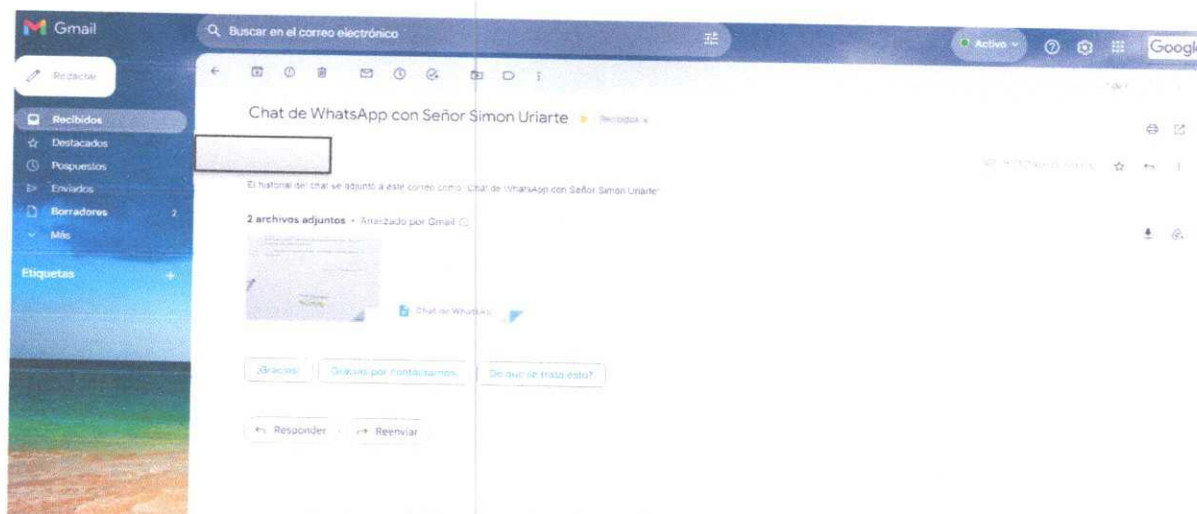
Gmail

Buscar en el correo electrónico

Activo

Googl

Redactar

Recibidos

Destacados

Pospuestos

Enviados

Borradores 2

Más

Etiquetas +

Chat de WhatsApp con Señor Simon Uriarte Recibidos ×

El historial del chat se adjuntó a este correo como "Chat de WhatsApp con Señor Simon Uriarte".

2 archivos adjuntos • Analizado por Gmail

Chat de WhatsApp

¡Gracias! Gracias por contactarnos. ¿De qué se trata esto?

Responder Reenviar